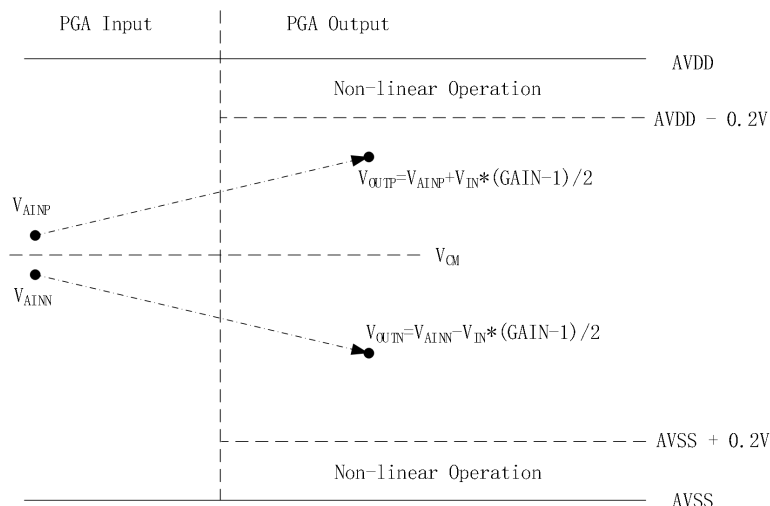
PGA Input

PGA Output

AVDD

Non-linear Operation

AVDD − 0.2V

$V_{AINP}$

$V_{OUTP}=V_{AINP}+V_{IN}*(GAIN-1)/2$

$V_{CM}$

$V_{AINN}$

$V_{OUTN}=V_{AINN}-V_{IN}*(GAIN-1)/2$

AVSS + 0.2V

Non-linear Operation

AVSS